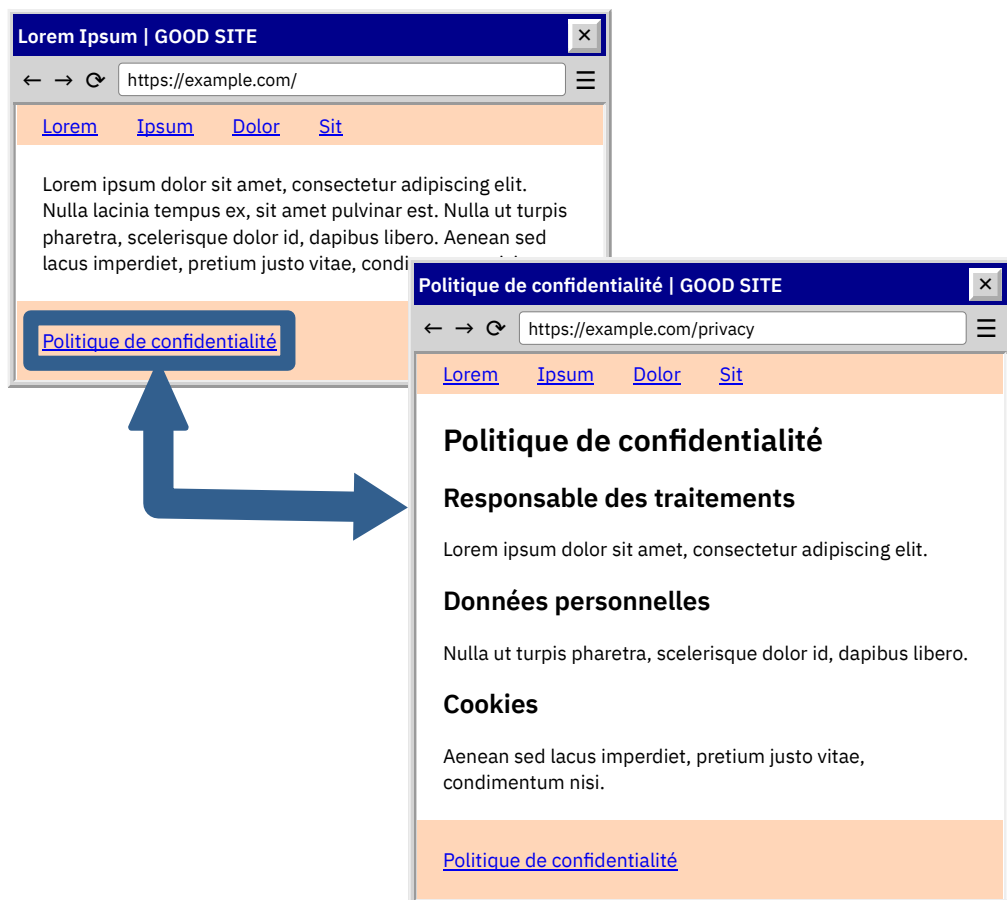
Lorem Ipsum | GOOD SITE
×
← → ⟳ https://example.com/ ☰

Lorem Ipsum Dolor Sit

Lorem ipsum dolor sit amet, consectetur adipiscing elit. Nulla lacinia tempus ex, sit amet pulvinar est. Nulla ut turpis pharetra, scelerisque dolor id, dapibus libero. Aenean sed lacus imperdiet, pretium justo vitae, condi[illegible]

Politique de confidentialité

Politique de confidentialité | GOOD SITE
×
← → ⟳ https://example.com/privacy ☰

Lorem Ipsum Dolor Sit

Politique de confidentialité

Responsable des traitements

Lorem ipsum dolor sit amet, consectetur adipiscing elit.

Données personnelles

Nulla ut turpis pharetra, scelerisque dolor id, dapibus libero.

Cookies

Aenean sed lacus imperdiet, pretium justo vitae, condimentum nisi.

Politique de confidentialité